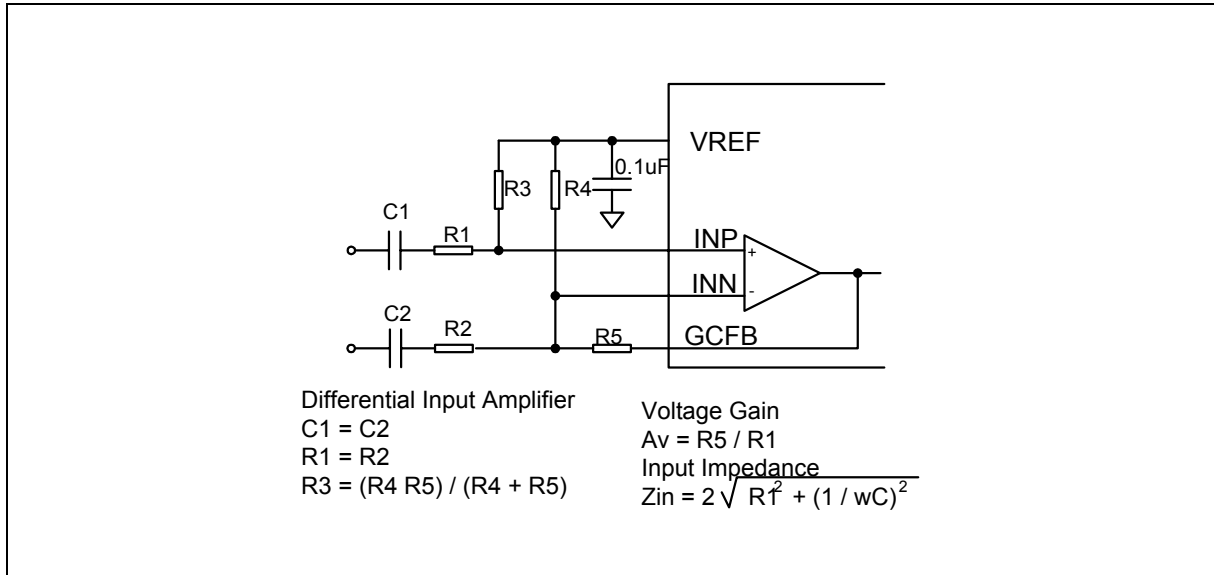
VREF

0.1uF

R3

R4

C1

R1

INP

+

INN

-

C2

R2

R5

GCFB

Differential Input Amplifier
C1 = C2
R1 = R2
R3 = (R4 R5) / (R4 + R5)

Voltage Gain
Av = R5 / R1
Input Impedance
Zin = $2\sqrt{R1^2 + (1 / wC)^2}$